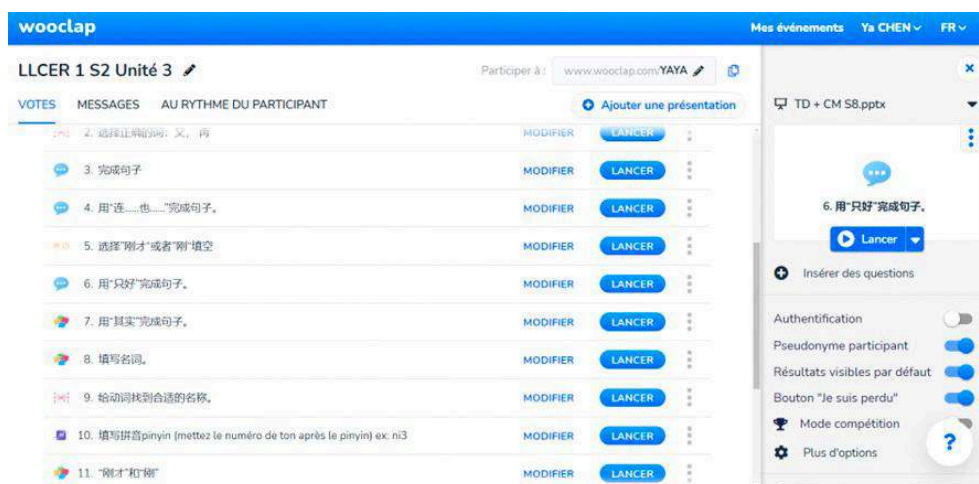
wooclap

Mes événements Ya CHEN ∨ FR ∨

LLCER 1 S2 Unité 3

Participer à : www.wooclap.com/YAYA

VOTES MESSAGES AU RYTHME DU PARTICIPANT

Ajouter une présentation

2. 选择正确的词：又，再 MODIFIER LANCER

3. 完成句子 MODIFIER LANCER

4. 用"连......也......"完成句子。 MODIFIER LANCER

5. 选择"刚才"或者"刚"填空 MODIFIER LANCER

6. 用"只好"完成句子。 MODIFIER LANCER

7. 用"其实"完成句子。 MODIFIER LANCER

8. 填写名词。 MODIFIER LANCER

9. 给动词找到合适的名称。 MODIFIER LANCER

10. 填写拼音pinyin (mettez le numéro de ton après le pinyin) ex: ni3 MODIFIER LANCER

11. "刚才"和"刚" MODIFIER LANCER

TD + CM S8.pptx

6. 用"只好"完成句子。

Lancer

Insérer des questions

Authentification

Pseudonyme participant

Résultats visibles par défaut

Bouton "Je suis perdu"

Mode compétition

Plus d'options

?